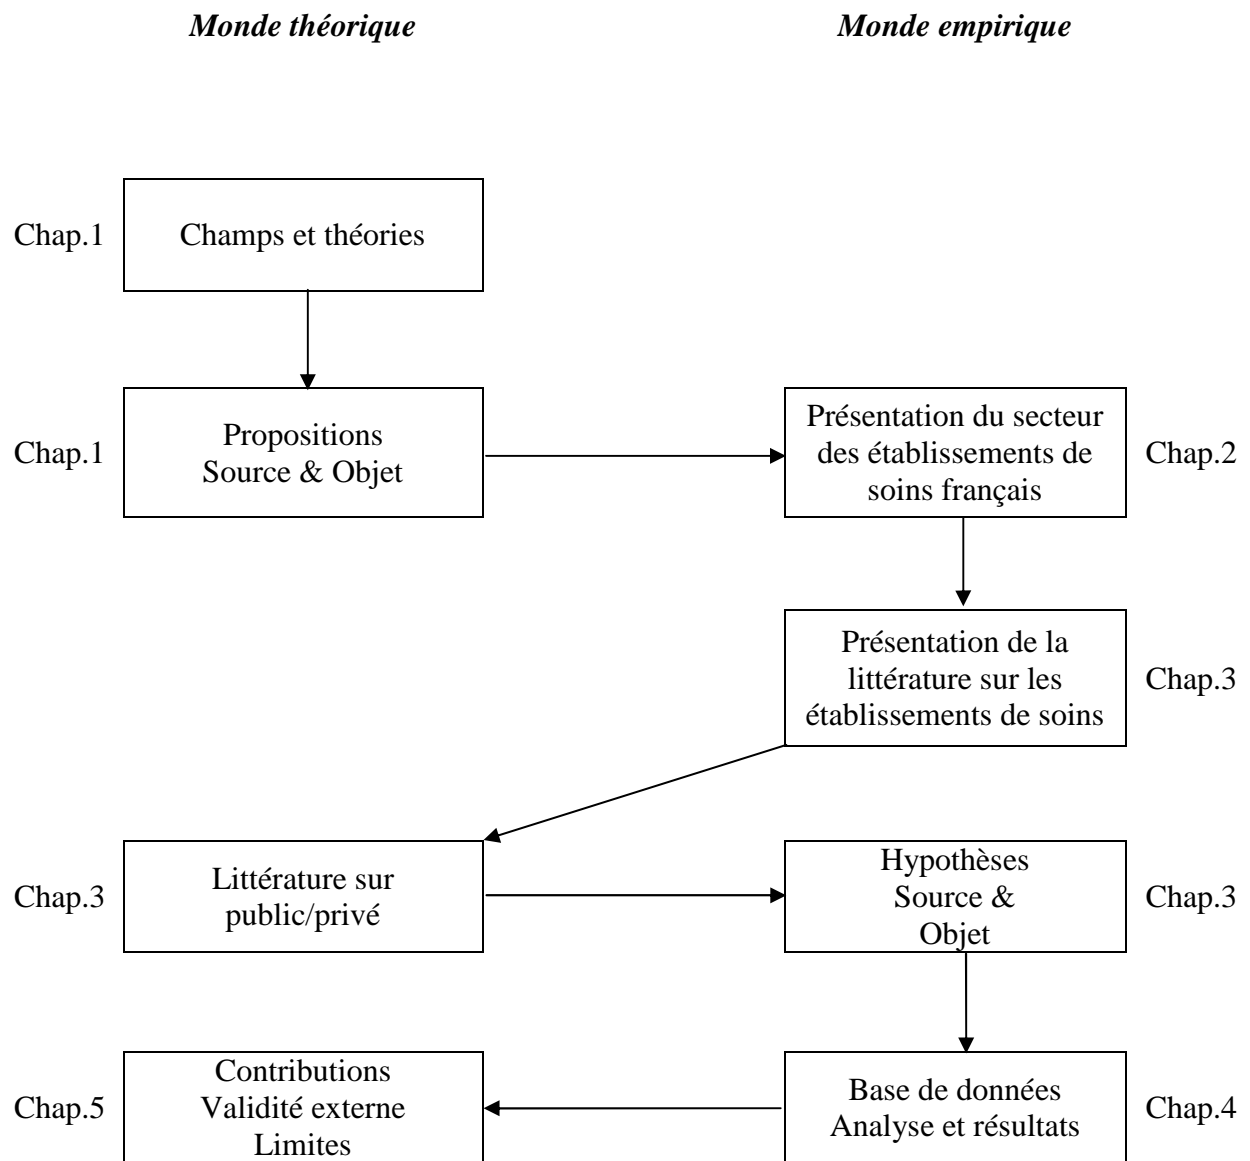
Monde théorique

Monde empirique

Chap.1 Champs et théories

Chap.1 Propositions Source & Objet

Présentation du secteur des établissements de soins français Chap.2

Présentation de la littérature sur les établissements de soins Chap.3

Chap.3 Littérature sur public/privé

Hypothèses Source & Objet Chap.3

Chap.5 Contributions Validité externe Limites

Base de données Analyse et résultats Chap.4